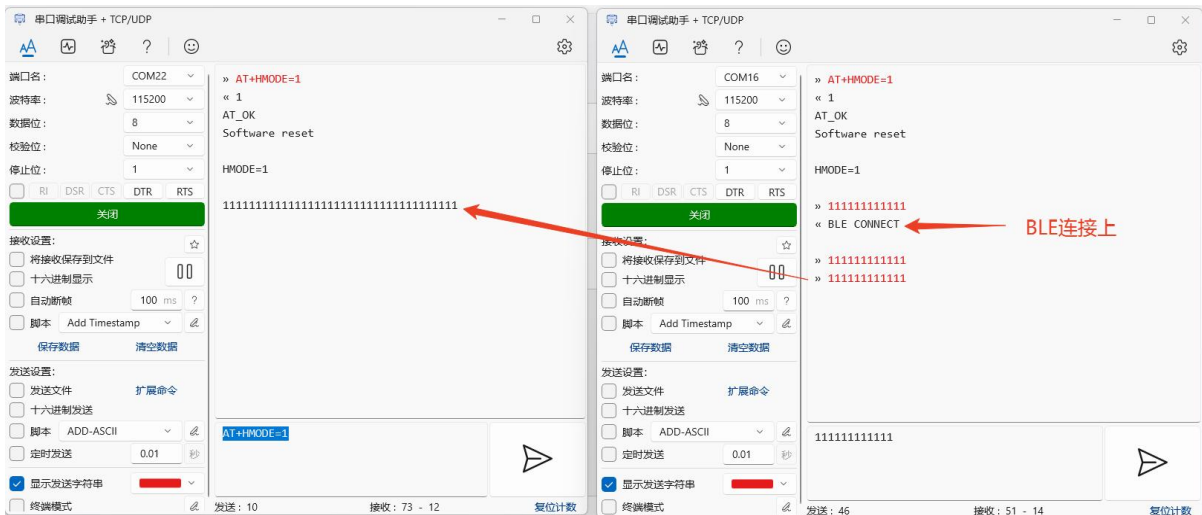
串口调试助手 + TCP/UDP

端口名: COM22
波特率: 115200
数据位: 8
校验位: None
停止位: 1
RI DSR CTS DTR RTS
关闭
接收设置:
将接收保存到文件
十六进制显示
自动断帧 100 ms ?
脚本 Add Timestamp
保存数据 清空数据
发送设置:
发送文件 扩展命令
十六进制发送
脚本 ADD-ASCII
定时发送 0.01 秒
显示发送字符串
终端模式

» AT+HMODE=1
« 1
AT_OK
Software reset

HMODE=1

1111111111111111111111111111111111111

AT+HMODE=1

发送: 10 接收: 73 - 12 复位计数

串口调试助手 + TCP/UDP

端口名: COM16
波特率: 115200
数据位: 8
校验位: None
停止位: 1
RI DSR CTS DTR RTS
关闭
接收设置:
将接收保存到文件
十六进制显示
自动断帧 100 ms ?
脚本 Add Timestamp
保存数据 清空数据
发送设置:
发送文件 扩展命令
十六进制发送
脚本 ADD-ASCII
定时发送 0.01 秒
显示发送字符串
终端模式

» AT+HMODE=1
« 1
AT_OK
Software reset

HMODE=1

» 111111111111
« BLE CONNECT

» 111111111111
» 111111111111

BLE连接上

111111111111

发送: 46 接收: 51 - 14 复位计数